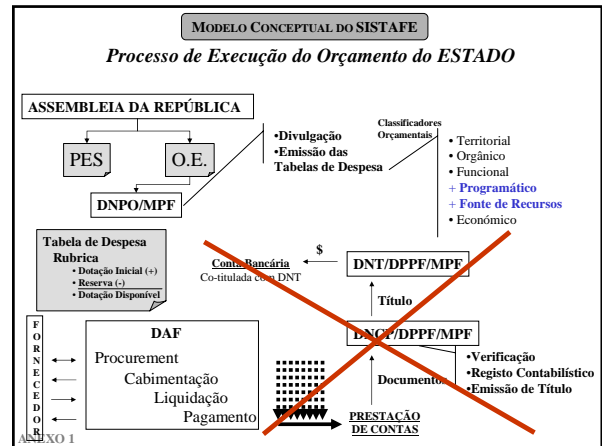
MODELO CONCEPTUAL DO SISTAFE

Processo de Execução do Orçamento do ESTADO

ASSEMBLEIA DA REPÚBLICA

PES

O.E.

DNPO/MPF

•Divulgação
•Emissão das Tabelas de Despesa

Classificadores Orçamentais

• Territorial
• Orgânico
• Funcional
+ Programático
+ Fonte de Recursos
• Económico

Tabela de Despesa
Rubrica
• Dotação Inicial (+)
• Reserva (-)
• Dotação Disponível

$

Conta Bancária
Co-titulada com DNT

DNT/DPPF/MPF

Título

DNCP/DPPF/MPF

Documentos

•Verificação
•Registo Contabilístico
•Emissão de Título

F
O
R
N
E
C
E
D
O
R

DAF

Procurement
Cabimentação
Liquidação
Pagamento

PRESTAÇÃO DE CONTAS

ANEXO 1